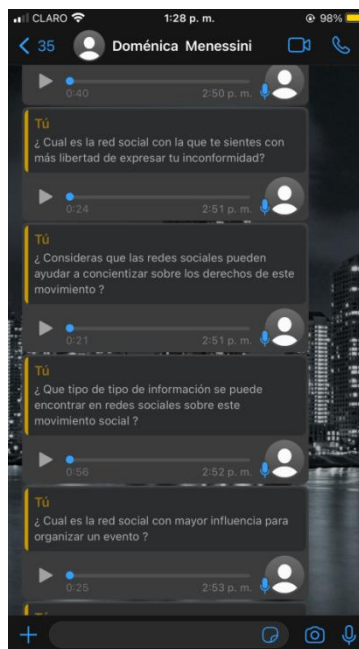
CLARO 1:28 p. m. 98%

35 Doménica Menessini

0:40 2:50 p. m.

Tú
¿ Cual es la red social con la que te sientes con más libertad de expresar tu inconformidad?

0:24 2:51 p. m.

Tú
¿ Consideras que las redes sociales pueden ayudar a concientizar sobre los derechos de este movimiento ?

0:21 2:51 p. m.

Tú
¿ Que tipo de tipo de información se puede encontrar en redes sociales sobre este movimiento social ?

0:56 2:52 p. m.

Tú
¿ Cual es la red social con mayor influencia para organizar un evento ?

0:25 2:53 p. m.

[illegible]